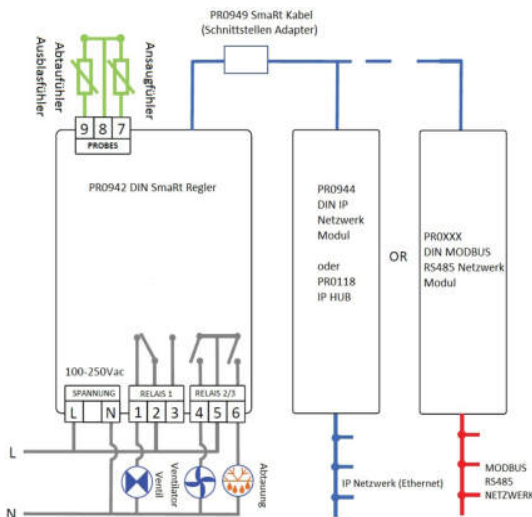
PR0949 SmaRt Kabel
(Schnittstellen Adapter)

Ausblasfühler
Abtaufühler
Ansaugfühler

9 8 7
PROBES

PR0942 DIN SmaRt Regler

PR0944
DIN IP
Netzwerk
Modul

oder
PR0118
IP HUB

OR

PR0XXX
DIN MODBUS
RS485 Netzwerk
Modul

100-250Vac

SPANNUNG
L N

RELAIS 1
1 2 3

RELAIS 2/3
4 5 6

L

N

Ventil
Ventilator
Abtauung

IP Netzwerk (Ethernet)

MODBUS
RS485
NETZWERK